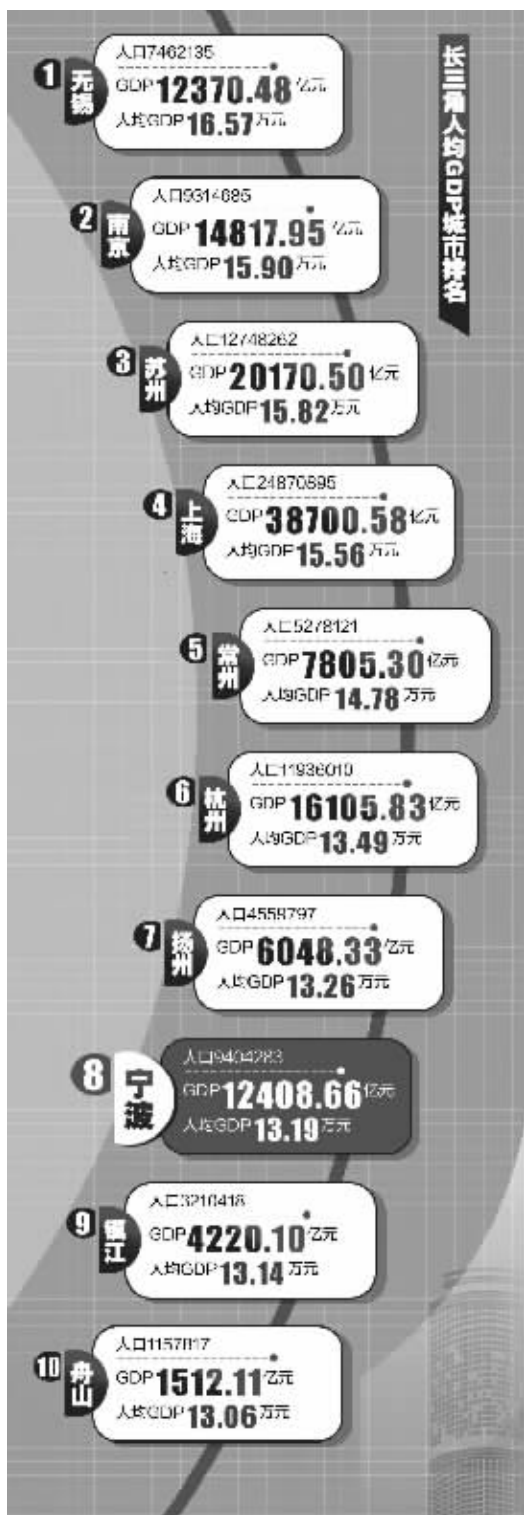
长三角人均GDP城市排名

1 无锡
人口7462135
GDP 12370.48亿元
人均GDP 16.57万元

2 南京
人口9314685
GDP 14817.95亿元
人均GDP 15.90万元

3 苏州
人口12748262
GDP 20170.50亿元
人均GDP 15.82万元

4 上海
人口24870895
GDP 38700.58亿元
人均GDP 15.56万元

5 常州
人口5278121
GDP 7805.30亿元
人均GDP 14.78万元

6 杭州
人口11936010
GDP 16105.83亿元
人均GDP 13.49万元

7 扬州
人口4559797
GDP 6048.33亿元
人均GDP 13.26万元

8 宁波
人口9404283
GDP 12408.66亿元
人均GDP 13.19万元

9 镇江
人口3210418
GDP 4220.10亿元
人均GDP 13.14万元

10 舟山
人口1157817
GDP 1512.11亿元
人均GDP 13.06万元